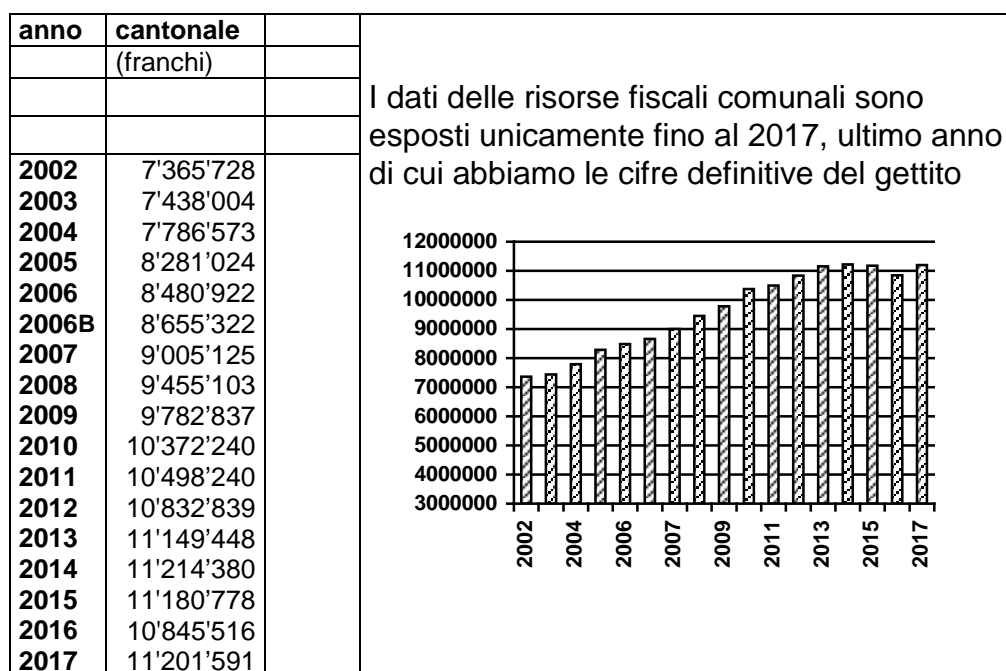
| anno | cantonale | |
|---|---|---|
| | (franchi) | |
| | | |
| | | |
| 2002 | 7'365'728 | |
| 2003 | 7'438'004 | |
| 2004 | 7'786'573 | |
| 2005 | 8'281'024 | |
| 2006 | 8'480'922 | |
| 2006B | 8'655'322 | |
| 2007 | 9'005'125 | |
| 2008 | 9'455'103 | |
| 2009 | 9'782'837 | |
| 2010 | 10'372'240 | |
| 2011 | 10'498'240 | |
| 2012 | 10'832'839 | |
| 2013 | 11'149'448 | |
| 2014 | 11'214'380 | |
| 2015 | 11'180'778 | |
| 2016 | 10'845'516 | |
| 2017 | 11'201'591 | |

I dati delle risorse fiscali comunali sono esposti unicamente fino al 2017, ultimo anno di cui abbiamo le cifre definitive del gettito

12000000
11000000
10000000
9000000
8000000
7000000
6000000
5000000
4000000
3000000

2002
2004
2006
2007
2009
2011
2013
2015
2017